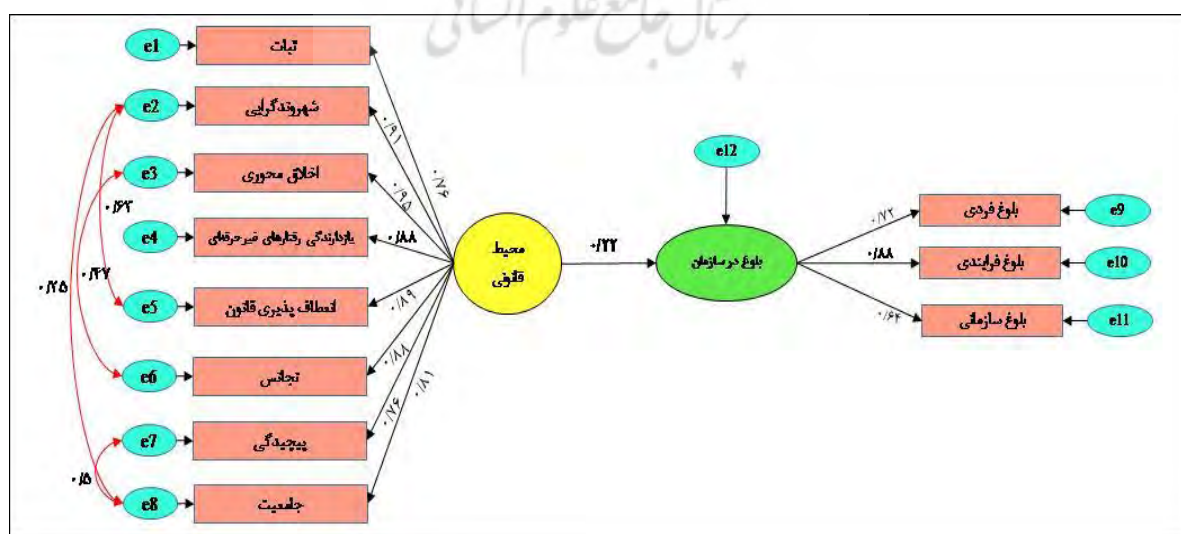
پرتال جامع علوم انسانی

e1
ثبات
e2
شهروندگرایی
e3
اخلاق محوری
e4
بازدارندگی رفتارهای غیرحرفه‌ای
e5
انعطاف پذیری قانون
e6
تجانس
e7
پیچیدگی
e8
جامعیت

۰/۹۱
۰/۷۶
۰/۹۵
۰/۸۸
۰/۸۹
۰/۸۸
۰/۷۶
۰/۸۱

۰/۶۳
۰/۴۷
۰/۲۵
۰/۵

محیط قانونی
۰/۲۲
e12
بلوغ در سازمان

۰/۷۲
۰/۸۸
۰/۶۴

بلوغ فردی
e9
بلوغ فرایندی
e10
بلوغ سازمانی
e11